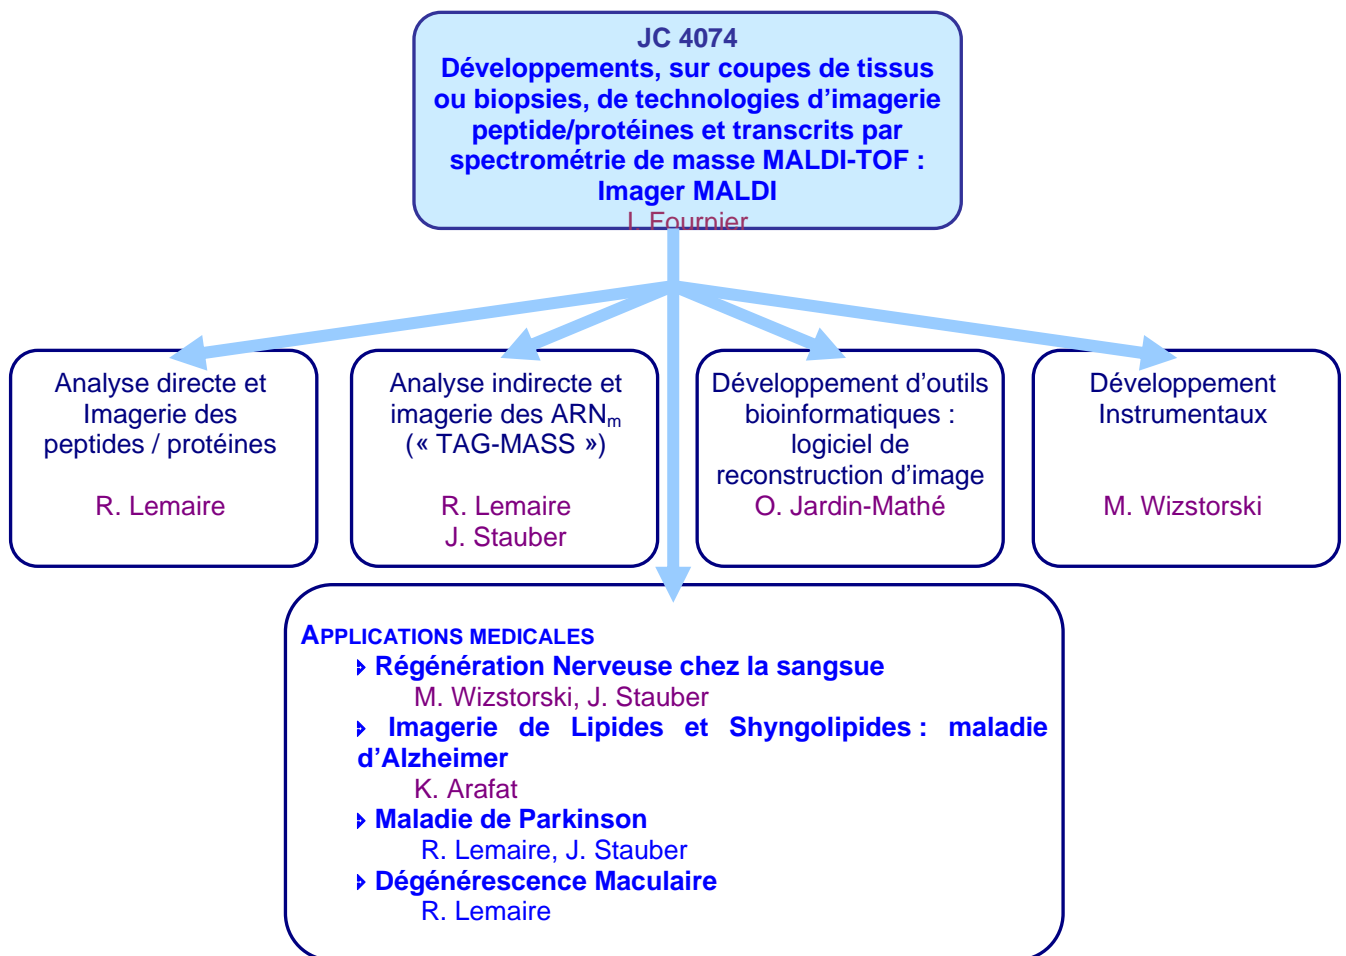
JC 4074
Développements, sur coupes de tissus ou biopsies, de technologies d'imagerie peptide/protéines et transcrits par spectrométrie de masse MALDI-TOF : Imager MALDI
I. Fournier

Analyse directe et Imagerie des peptides / protéines

R. Lemaire

Analyse indirecte et imagerie des ARN$_m$ (« TAG-MASS »)

R. Lemaire
J. Stauber

Développement d'outils bioinformatiques : logiciel de reconstruction d'image
O. Jardin-Mathé

Développement Instrumentaux

M. Wizstorski

APPLICATIONS MEDICALES
Régénération Nerveuse chez la sangsue
M. Wizstorski, J. Stauber
Imagerie de Lipides et Shyngolipides : maladie d'Alzheimer
K. Arafat
Maladie de Parkinson
R. Lemaire, J. Stauber
Dégénérescence Maculaire
R. Lemaire